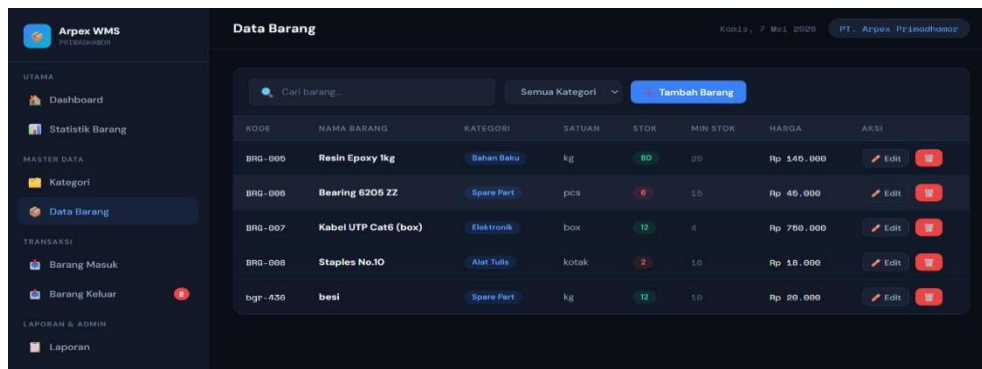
Arpex WMS
PRIMADHAMOR

UTAMA
Dashboard
Statistik Barang
MASTER DATA
Kategori
Data Barang
TRANSAKSI
Barang Masuk
Barang Keluar 2
LAPORAN & ADMIN
Laporan

Data Barang

Kamis, 7 Mei 2026 PT. Arpex Primadhamor

Cari barang...
Semua Kategori
+ Tambah Barang

| KODE | NAMA BARANG | KATEGORI | SATUAN | STOK | MIN STOK | HARGA | AKSI |
|---|---|---|---|---|---|---|---|
| BRG-005 | Resin Epoxy 1kg | Bahan Baku | kg | 80 | 20 | Rp 145.000 | Edit |
| BRG-006 | Bearing 6205 ZZ | Spare Part | pcs | 6 | 15 | Rp 45.000 | Edit |
| BRG-007 | Kabel UTP Cat6 (box) | Elektronik | box | 12 | 4 | Rp 750.000 | Edit |
| BRG-008 | Staples No.10 | Alat Tulis | kotak | 2 | 10 | Rp 18.000 | Edit |
| bgr-436 | besi | Spare Part | kg | 12 | 10 | Rp 20.000 | Edit |